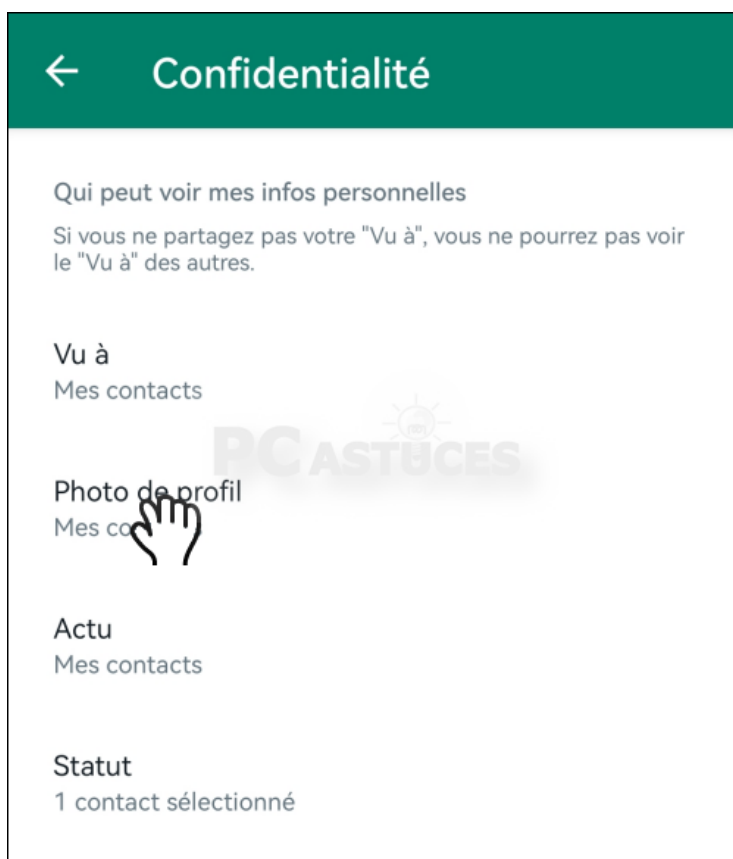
Confidentialité

Qui peut voir mes infos personnelles

Si vous ne partagez pas votre "Vu à", vous ne pourrez pas voir le "Vu à" des autres.

Vu à
Mes contacts

PC ASTUCES

Photo de profil
Mes co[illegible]

Actu
Mes contacts

Statut
1 contact sélectionné